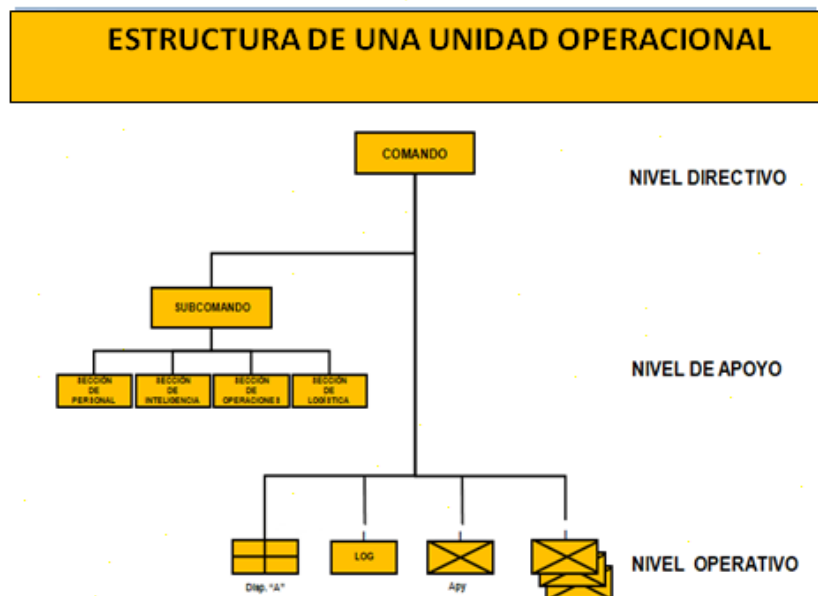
ESTRUCTURA DE UNA UNIDAD OPERACIONAL

COMANDO

NIVEL DIRECTIVO

SUBCOMANDO

SECCIÓN DE PERSONAL

SECCIÓN DE INTELIGENCIA

SECCIÓN DE OPERACIONES

SECCIÓN DE LOGÍSTICA

NIVEL DE APOYO

LOG

Disp. "A"

Apy

NIVEL OPERATIVO